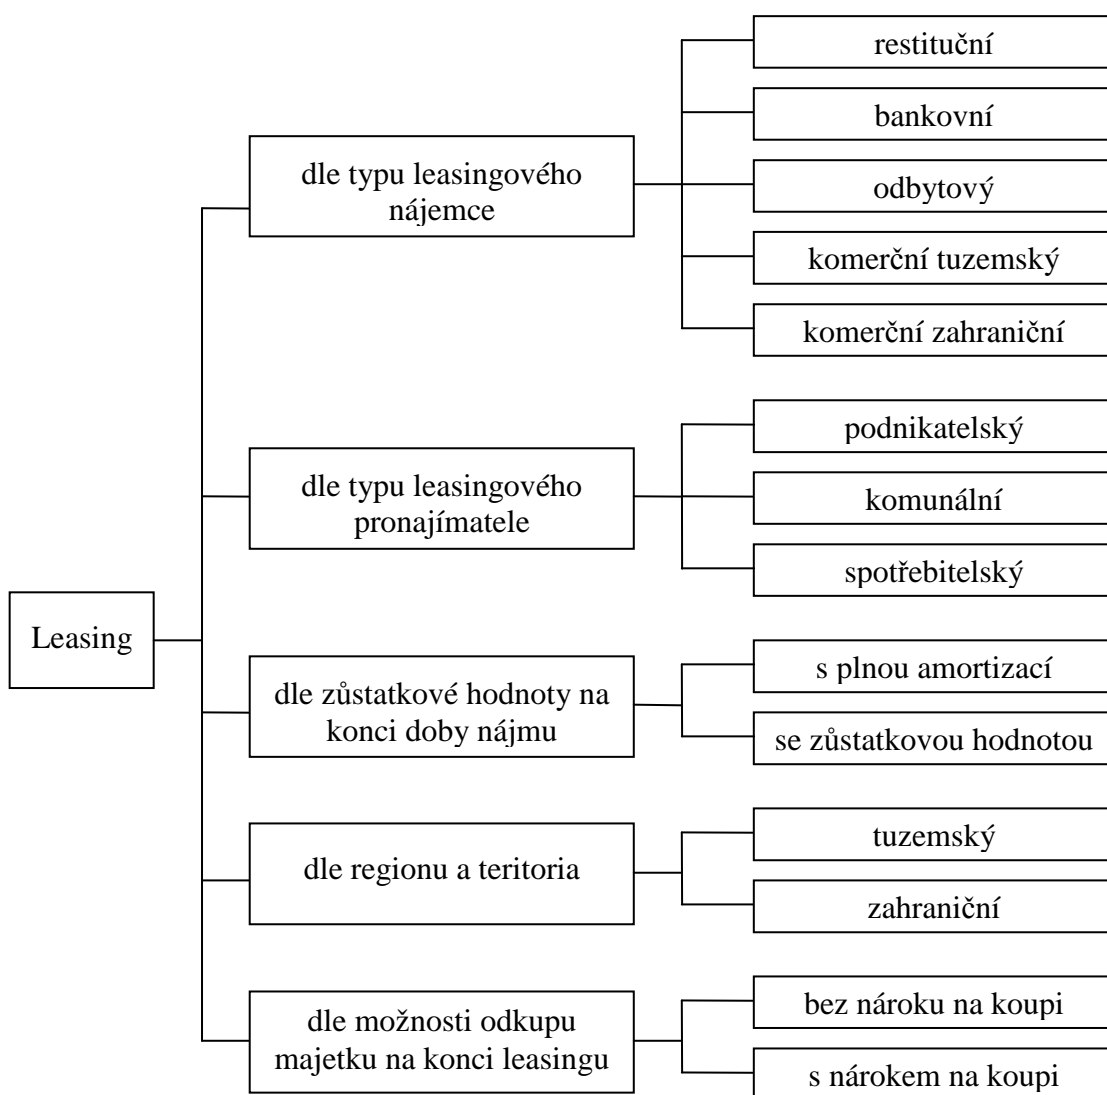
Leasing

dle typu leasingového nájemce

restituční

bankovní

odbytový

komerční tuzemský

komerční zahraniční

dle typu leasingového pronajímatele

podnikatelský

komunální

spotřebitelský

dle zůstatkové hodnoty na konci doby nájmu

s plnou amortizací

se zůstatkovou hodnotou

dle regionu a teritoria

tuzemský

zahraniční

dle možnosti odkupu majetku na konci leasingu

bez nároku na koupi

s nárokem na koupi